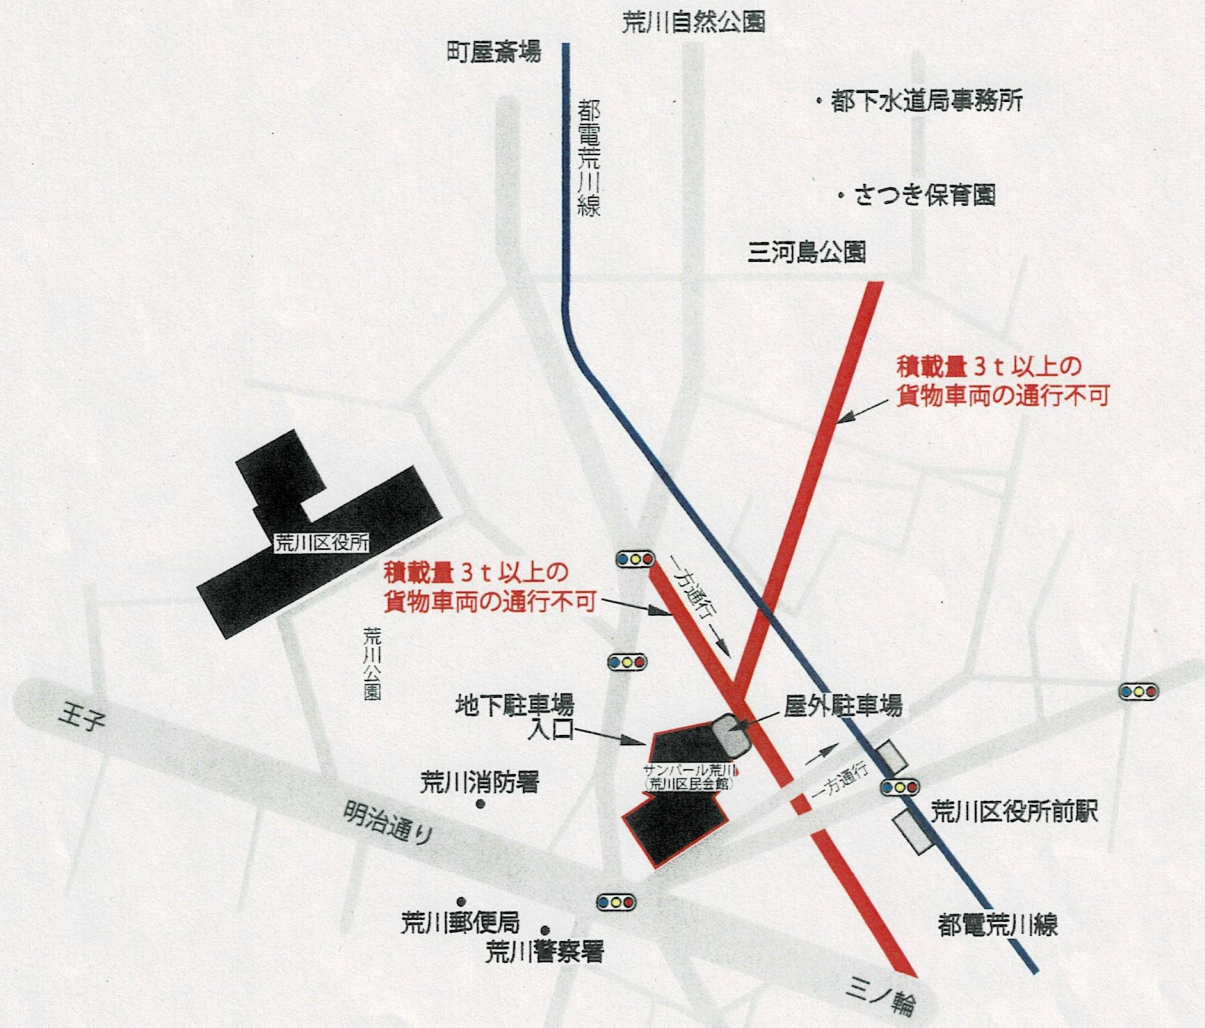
荒川自然公園

町屋斎場

都電荒川線

・都下水道局事務所

・さつき保育園

三河島公園

積載量３ｔ以上の
貨物車両の通行不可

荒川区役所

積載量３ｔ以上の
貨物車両の通行不可

一方通行

荒川公園

地下駐車場
入口

屋外駐車場

王子

サンパール荒川
(荒川区民会館)

荒川消防署

一方通行

荒川区役所前駅

明治通り

荒川郵便局

荒川警察署

都電荒川線

三ノ輪